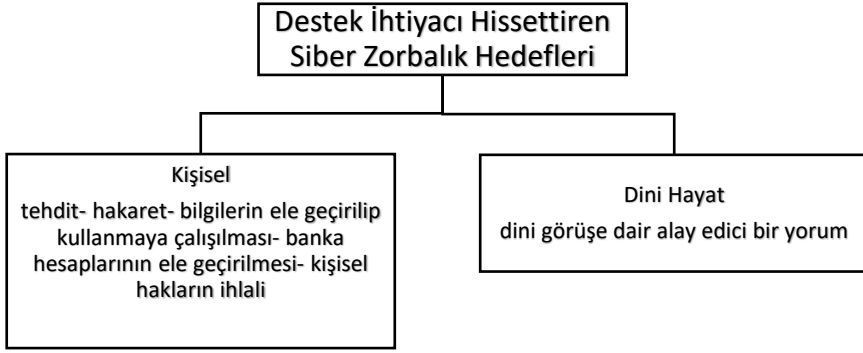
Destek İhtiyacı Hissettiren Siber Zorbalık Hedefleri

Kişisel

tehdit- hakaret- bilgilerin ele geçirilip kullanmaya çalışılması- banka hesaplarının ele geçirilmesi- kişisel hakların ihlali

Dini Hayat

dini görüşe dair alay edici bir yorum